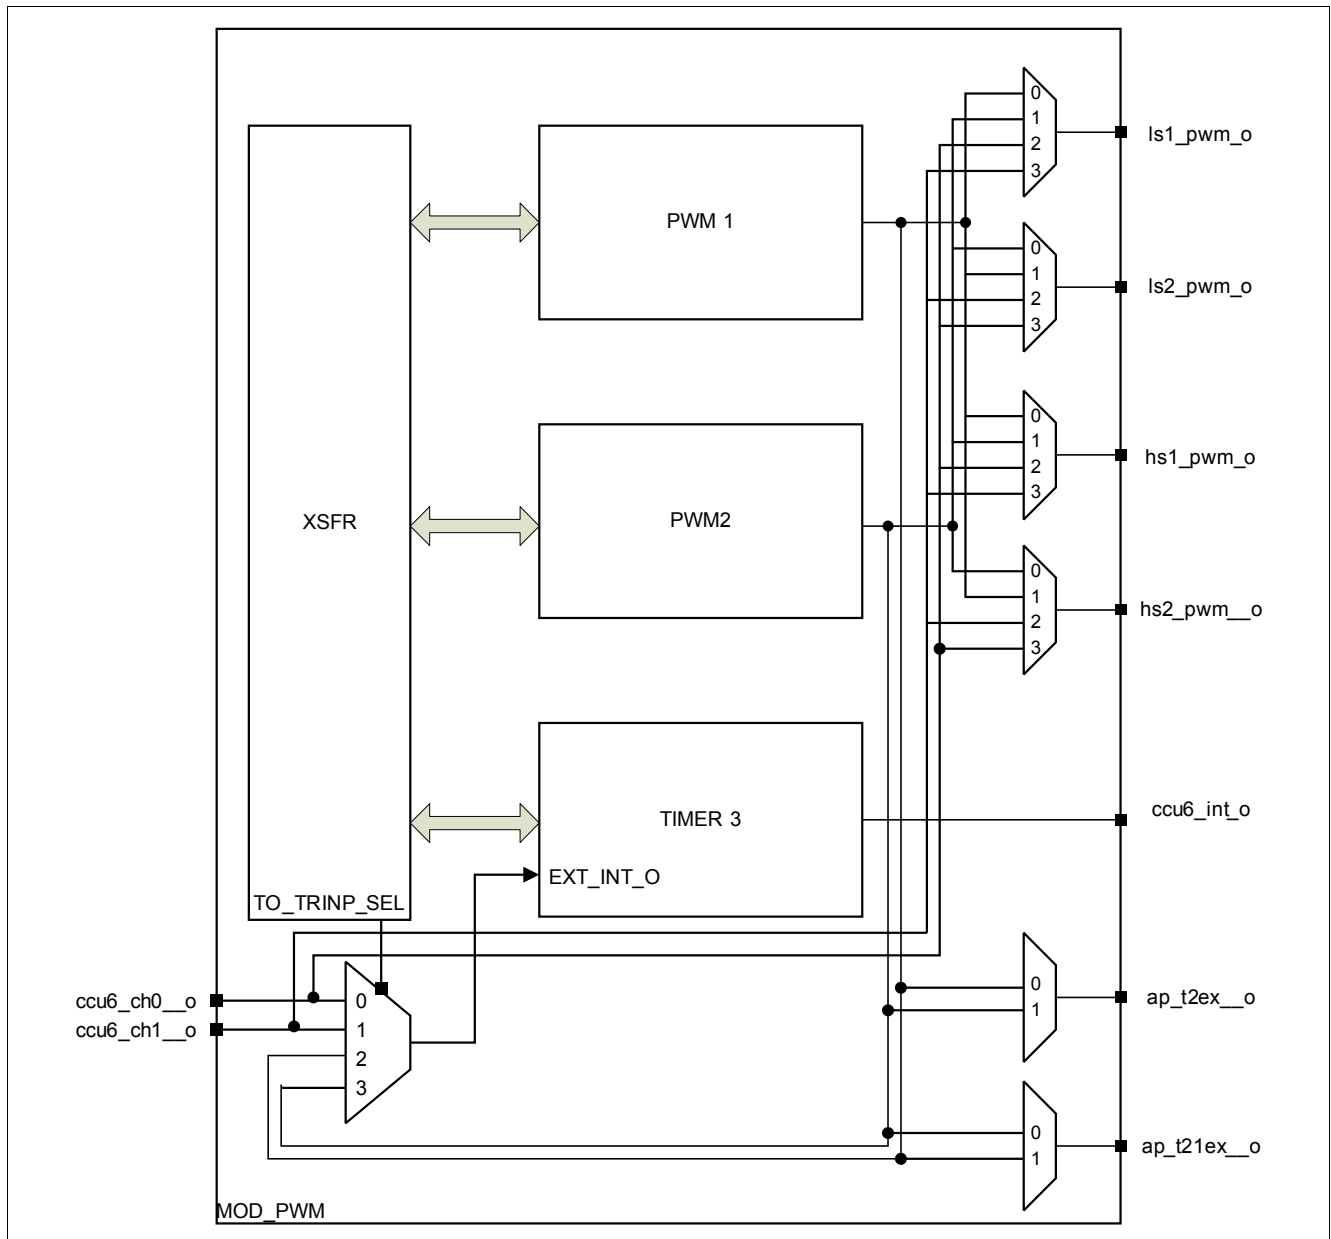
XSFR

TO_TRINP_SEL

PWM 1

PWM2

TIMER 3

EXT_INT_O

0
1
2
3

ls1_pwm_o

0
1
2
3

ls2_pwm_o

0
1
2
3

hs1_pwm_o

0
1
2
3

hs2_pwm__o

ccu6_int_o

ccu6_ch0__o

ccu6_ch1__o

0
1
2
3

0
1

ap_t2ex__o

0
1

ap_t21ex__o

MOD_PWM